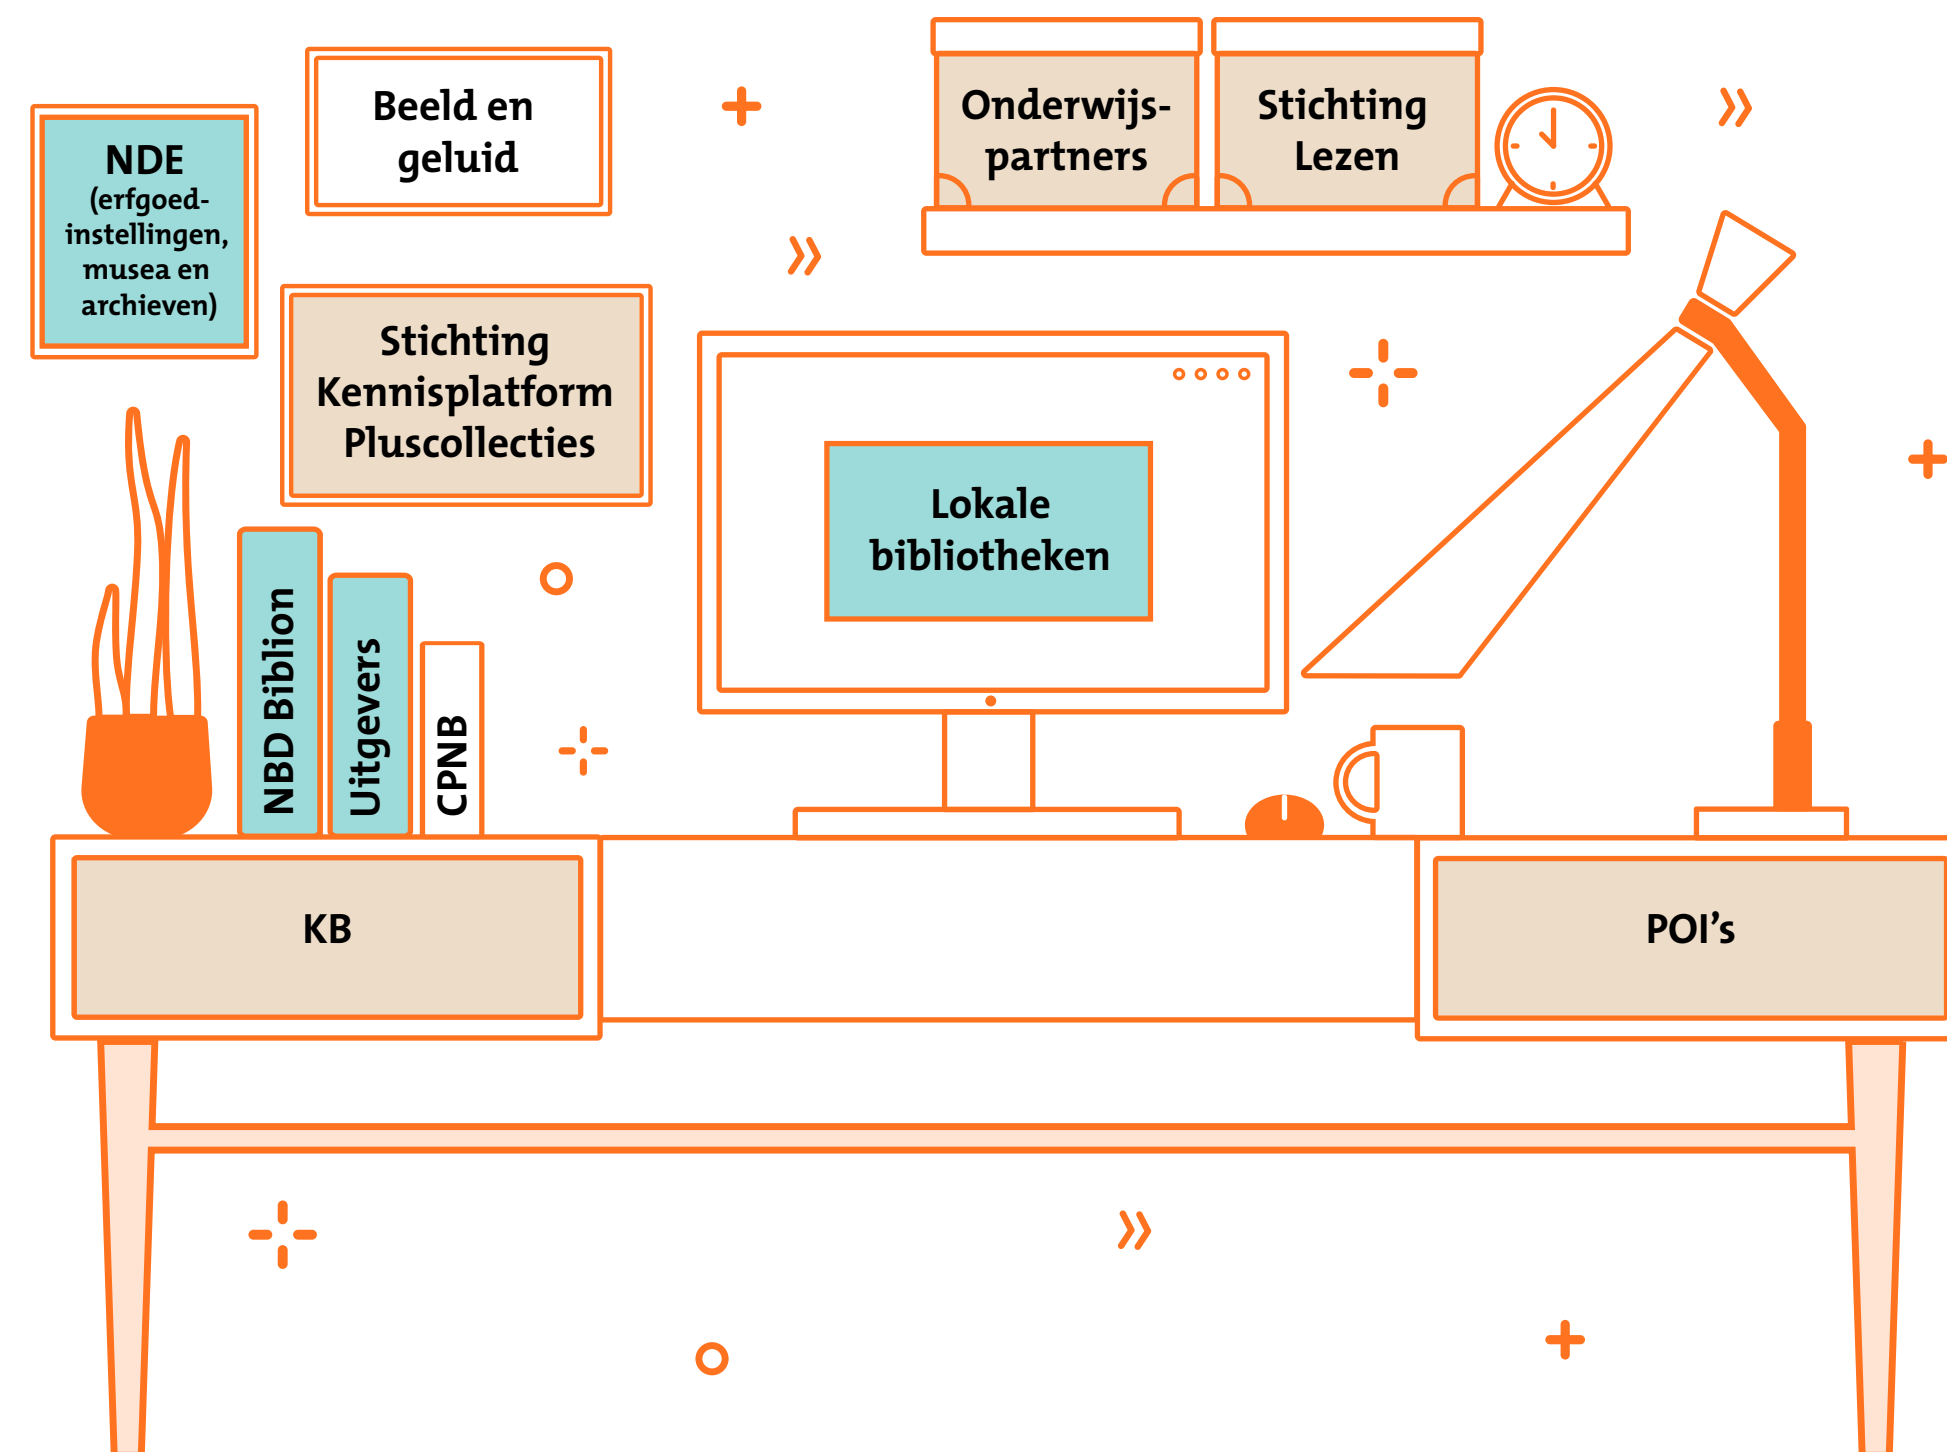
NDE (erfgoed-instellingen, musea en archieven)

Beeld en geluid

Onderwijs-partners

Stichting Lezen

Stichting Kennisplatform Pluscollecties

Lokale bibliotheken

NBD Biblion

Uitgevers

CPNB

KB

POI’s